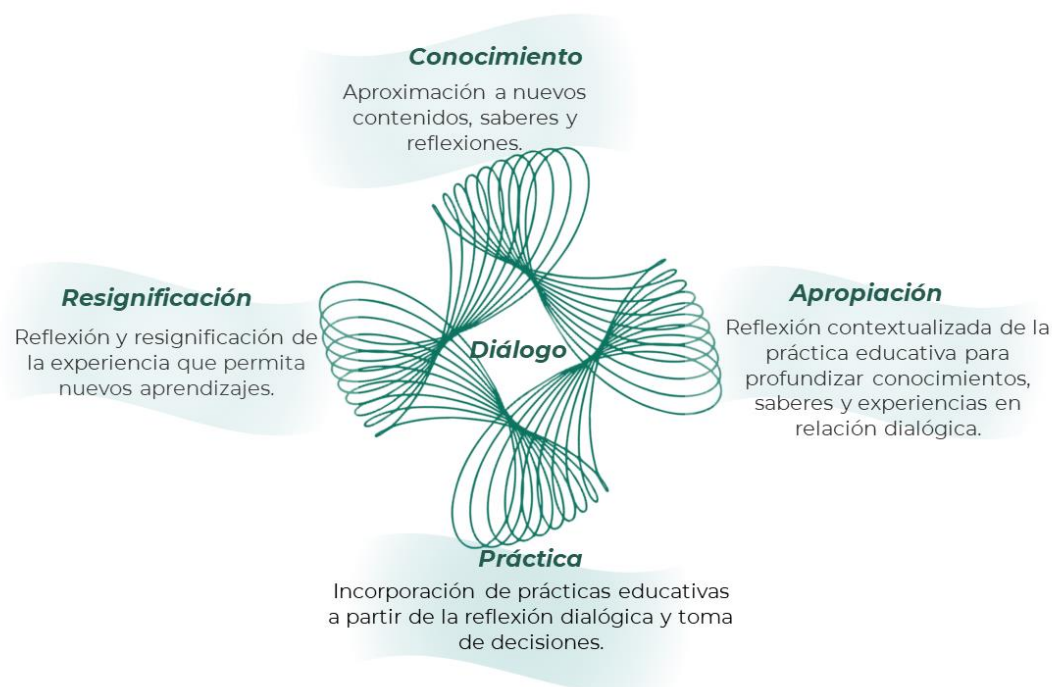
Conocimiento

Aproximación a nuevos contenidos, saberes y reflexiones.

Resignificación

Reflexión y resignificación de la experiencia que permita nuevos aprendizajes.

Diálogo

Apropiación

Reflexión contextualizada de la práctica educativa para profundizar conocimientos, saberes y experiencias en relación dialógica.

Práctica

Incorporación de prácticas educativas a partir de la reflexión dialógica y toma de decisiones.